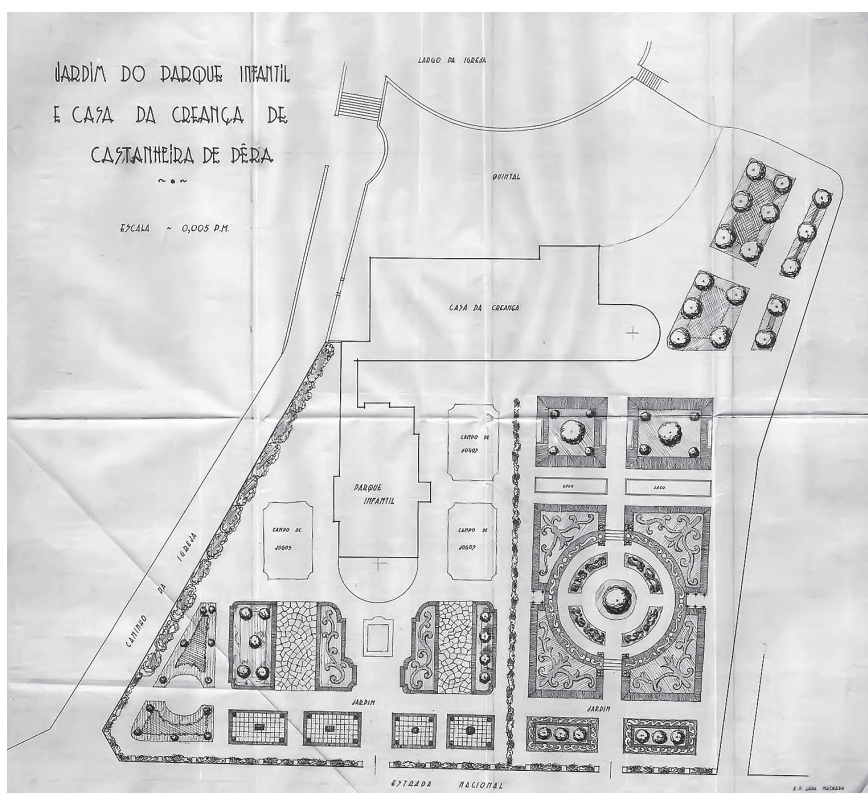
JARDIM DO PARQUE INFANTIL
E CASA DA CREANÇA DE
CASTANHEIRA DE PÊRA
~•~

ESCALA ~ 0,005 P.M.

LARGO DA IGREJA

QUINTAL

CASA DA CREANÇA

CAMPO DE JOGOS

PARQUE INFANTIL

CAMPO DE JOGOS

CAMPO DE JOGOS

LAGO

LAGO

CAMINHO DA IGREJA

JARDIM

JARDIM

ESTRADA NACIONAL

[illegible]